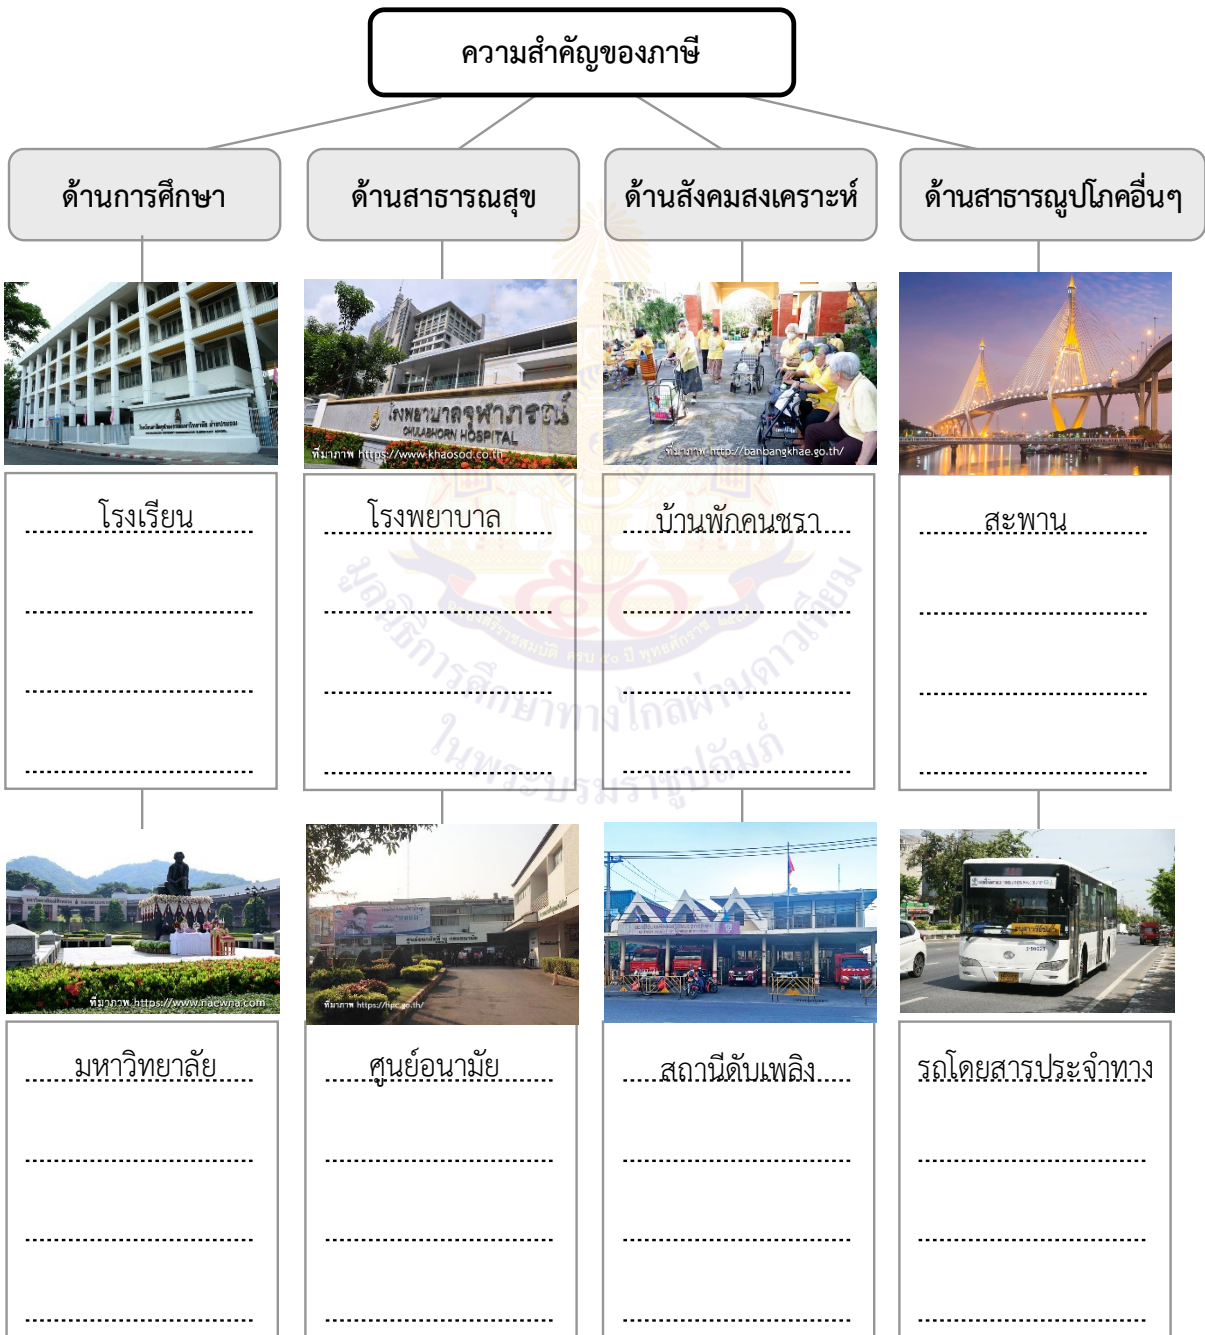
ความสำคัญของภาษี

ด้านการศึกษา

ด้านสาธารณสุข

ด้านสังคมสงเคราะห์

ด้านสาธารณูปโภคอื่นๆ

โรงพยาบาลจุฬาภรณ์
CHULABHORN HOSPITAL
ที่มาภาพ https://www.khaosod.co.th

ที่มาภาพ http://banbangkhae.go.th/

โรงเรียน

โรงพยาบาล

บ้านพักคนชรา

สะพาน

ที่มาภาพ https://www.naewna.com

ที่มาภาพ https://hpc.go.th/

มหาวิทยาลัย

ศูนย์อนามัย

สถานีดับเพลิง

รถโดยสารประจำทาง